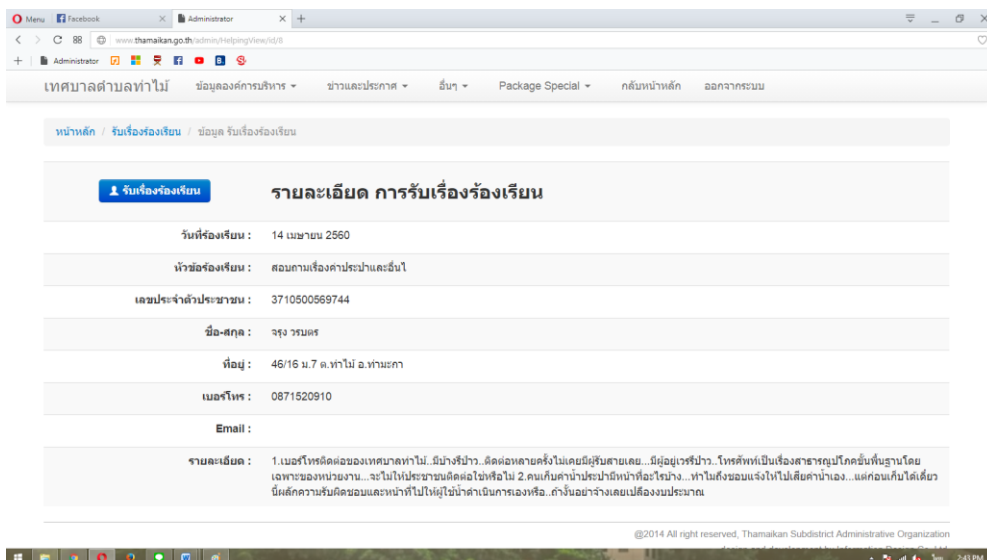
Menu Facebook Administrator +

www.thamaikan.go.th/admin/HelpingView/id/8

Administrator

เทศบาลตำบลท่าไม้ ข้อมูลองค์การบริหาร ▾ ข่าวและประกาศ ▾ อื่นๆ ▾ Package Special ▾ กลับหน้าหลัก ออกจากระบบ

หน้าหลัก / รับเรื่องร้องเรียน / ข้อมูล รับเรื่องร้องเรียน

รับเรื่องร้องเรียน

รายละเอียด การรับเรื่องร้องเรียน

| | |
|---|---|
| วันที่ร้องเรียน : | 14 เมษายน 2560 |
| หัวข้อร้องเรียน : | สอบถามเรื่องค่าประปาและอื่นใ |
| เลขประจำตัวประชาชน : | 3710500569744 |
| ชื่อ-สกุล : | จรุง วรบตร |
| ที่อยู่ : | 46/16 ม.7 ต.ท่าไม้ อ.ท่ามะกา |
| เบอร์โทร : | 0871520910 |
| Email : | |
| รายละเอียด : | 1.เบอร์โทรติดต่อของเทศบาลท่าไม้..มีบ้างรึป่าว..ติดต่อหลายครั้งไม่เคยมีผู้รับสายเลย...มีผู้อยู่เวรรึป่าว...โทรศัพท์เป็นเรื่องสาธารณูปโภคขั้นพื้นฐานโดยเฉพาะของหน่วยงาน...จะไม่ให้ประชาชนติดต่อใช่หรือไม่ 2.คนเก็บค่าน้ำประปามีหน้าที่อะไรบ้าง...ทำไมถึงชอบแจ้งให้ไปเสียค่าน้ำเอง...แต่ก่อนเก็บได้เดี่ยวนี้ผลักความรับผิดชอบและหน้าที่ไปให้ผู้ใช้น้ำดำเนินการเองหรือ..ถ้างั้นอย่าจ้างเลยเปลืองงบประมาณ |

@2014 All right reserved, Thamaikan Subdistrict Administrative Organization

2:43 PM